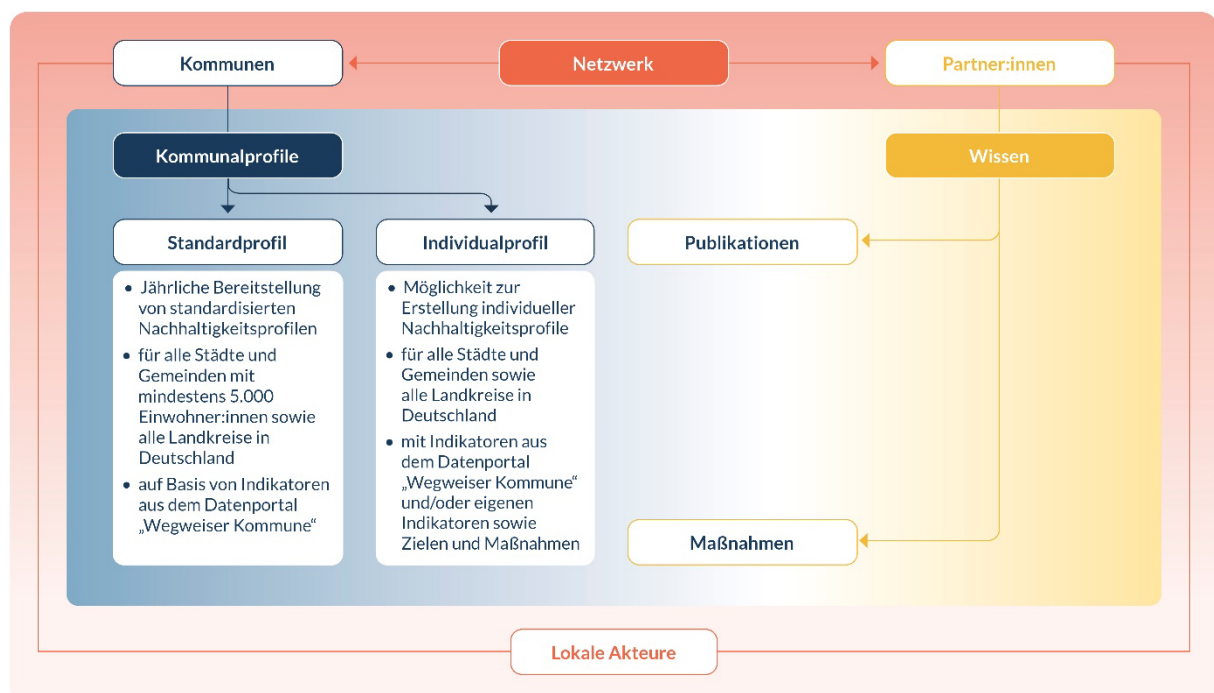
Kommunen

Netzwerk

Partner:innen

Kommunalprofile

Wissen

Standardprofil

- Jährliche Bereitstellung von standardisierten Nachhaltigkeitsprofilen
- für alle Städte und Gemeinden mit mindestens 5.000 Einwohner:innen sowie alle Landkreise in Deutschland
- auf Basis von Indikatoren aus dem Datenportal „Wegweiser Kommune“

Individualprofil

- Möglichkeit zur Erstellung individueller Nachhaltigkeitsprofile
- für alle Städte und Gemeinden sowie alle Landkreise in Deutschland
- mit Indikatoren aus dem Datenportal „Wegweiser Kommune“ und/oder eigenen Indikatoren sowie Zielen und Maßnahmen

Publikationen

Maßnahmen

Lokale Akteure